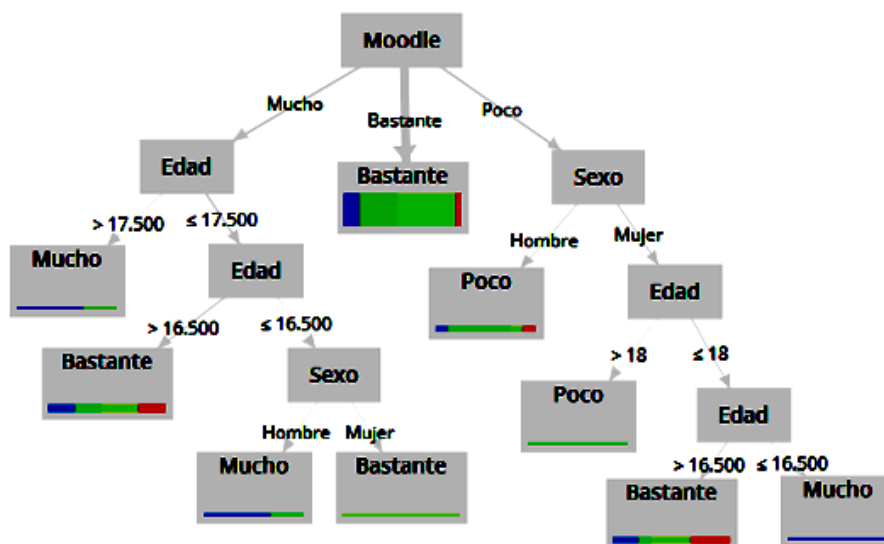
Moodle

Mucho

Bastante

Poco

Edad

Bastante

Sexo

> 17.500

≤ 17.500

Hombre

Mujer

Mucho

Edad

Poco

Edad

> 16.500

≤ 16.500

> 18

≤ 18

Bastante

Sexo

Poco

Edad

Hombre

Mujer

> 16.500

≤ 16.500

Mucho

Bastante

Bastante

Mucho